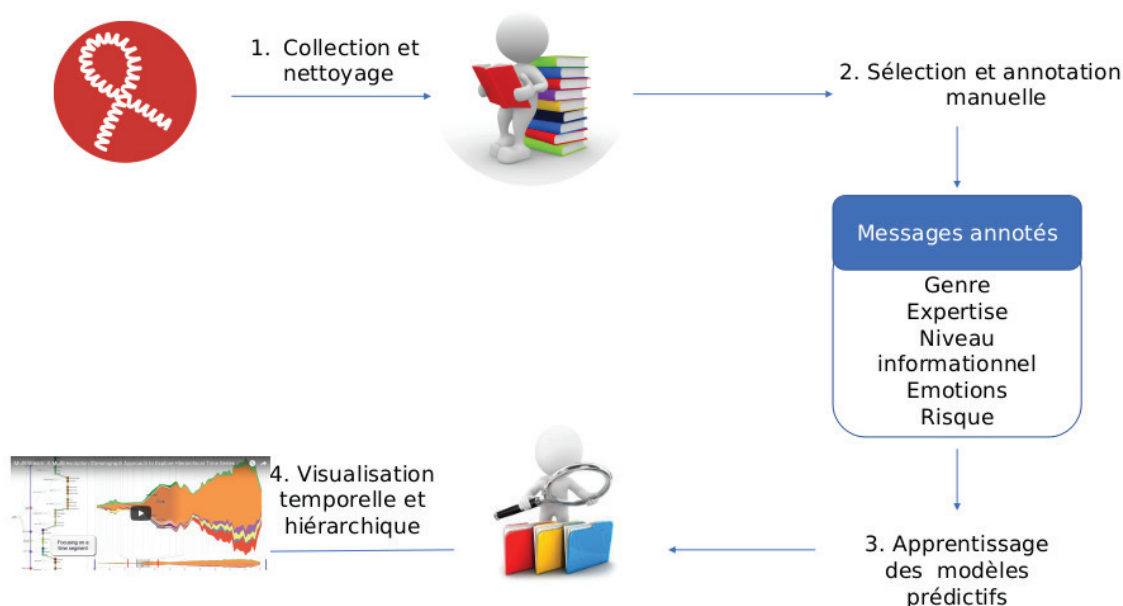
1. Collection et nettoyage

2. Sélection et annotation manuelle

Messages annotés

Genre
Expertise
Niveau informationnel
Emotions
Risque

3. Apprentissage des modèles prédictifs

4. Visualisation temporelle et hiérarchique

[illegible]

Focusing on a time segment